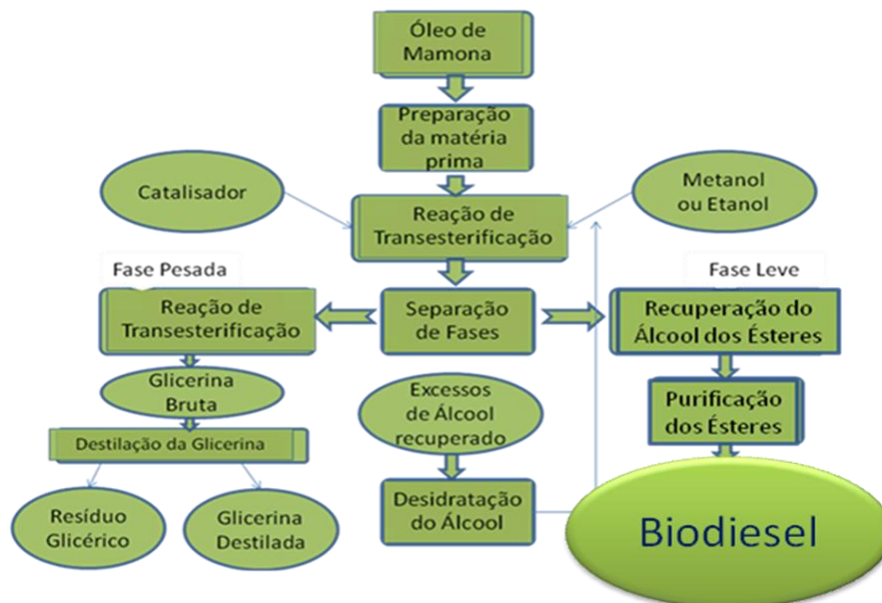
Óleo de Mamona

Preparação da matéria prima

Catalisador

Reação de Transesterificação

Metanol ou Etanol

Fase Pesada

Fase Leve

Reação de Transesterificação

Separação de Fases

Recuperação do Álcool dos Ésteres

Glicerina Bruta

Excessos de Álcool recuperado

Purificação dos Ésteres

Destilação da Glicerina

Resíduo Glicérico

Glicerina Destilada

Desidratação do Álcool

Biodiesel